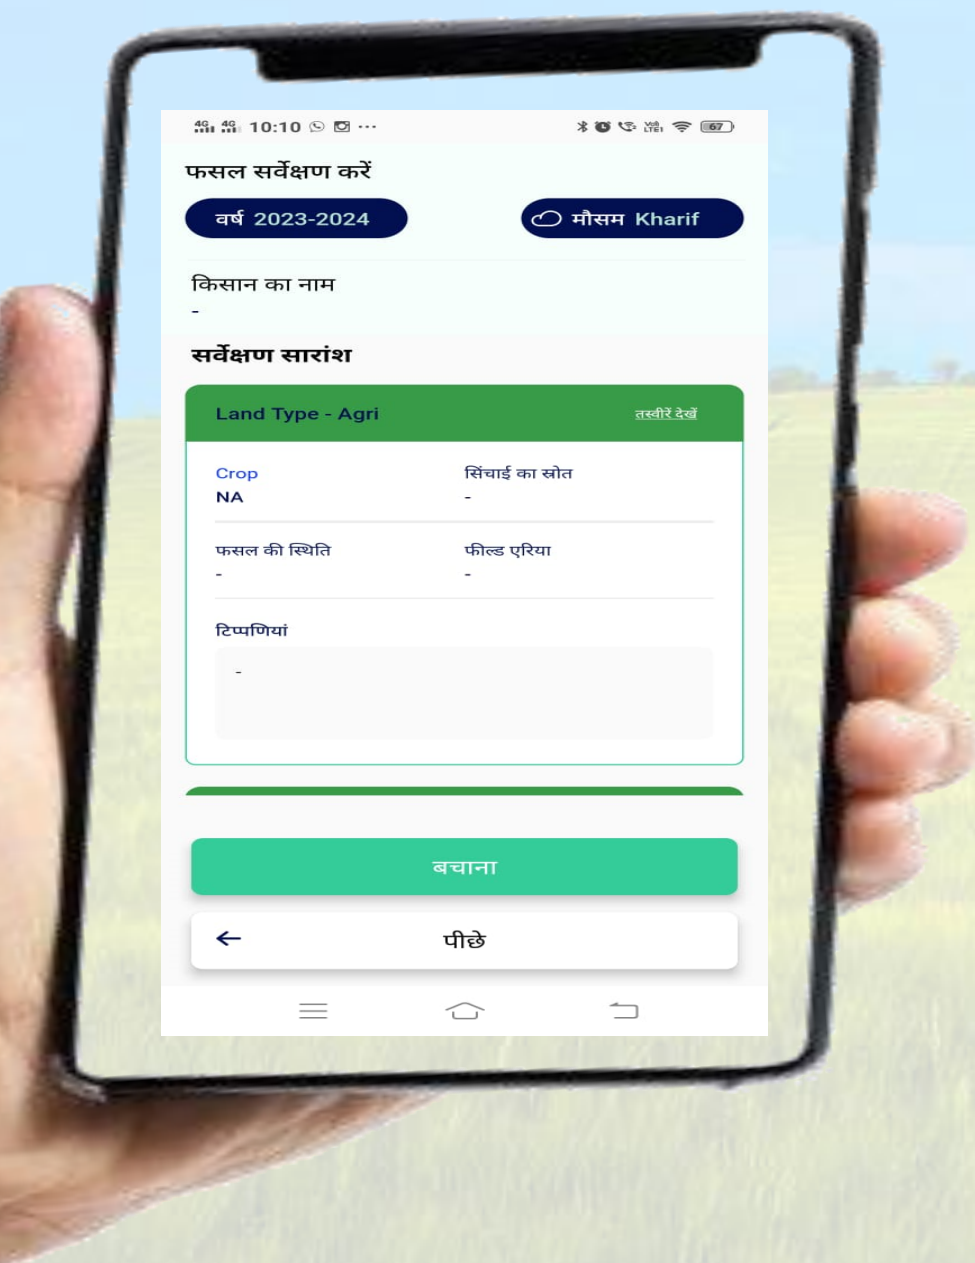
4G 4G 10:10 ··· 67

फसल सर्वेक्षण करें

वर्ष 2023-2024

मौसम Kharif

किसान का नाम
-

सर्वेक्षण सारांश

Land Type - Agri

तस्वीरें देखें

Crop
NA

सिंचाई का स्रोत
-

फसल की स्थिति
-

फील्ड एरिया
-

टिप्पणियां
-

बचाना

पीछे